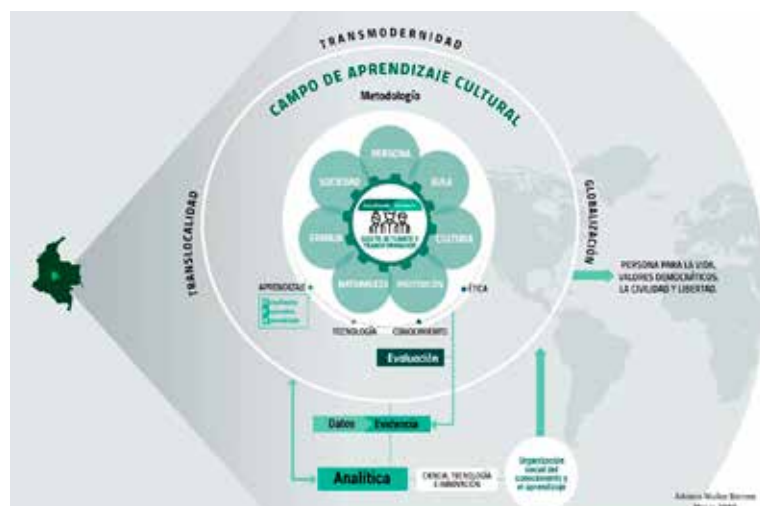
TRANSMODERNIDAD

CAMPO DE APRENDIZAJE CULTURAL

Metodología

PERSONA

AULA

CULTURA

INSTITUCIÓN

NATURALEZA

FAMILIA

SOCIEDAD

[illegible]

SUJETO, RETOMANDO Y TRANSFORMACIÓN

TRANSLOCALIDAD

GLOBALIZACIÓN

APRENDIZAJE

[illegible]

ÉTICA

TECNOLOGÍA

CONOCIMIENTO

Evaluación

PERSONA PARA LA VIDA, VALORES DEMOCRÁTICOS, LA CIVILIDAD Y LIBERTAD.

Datos

Evidencia

Analítica

CIENCIA, TECNOLOGÍA E INNOVACIÓN

Organización social del conocimiento y el aprendizaje

Adriana Muñoz Barrera

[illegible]